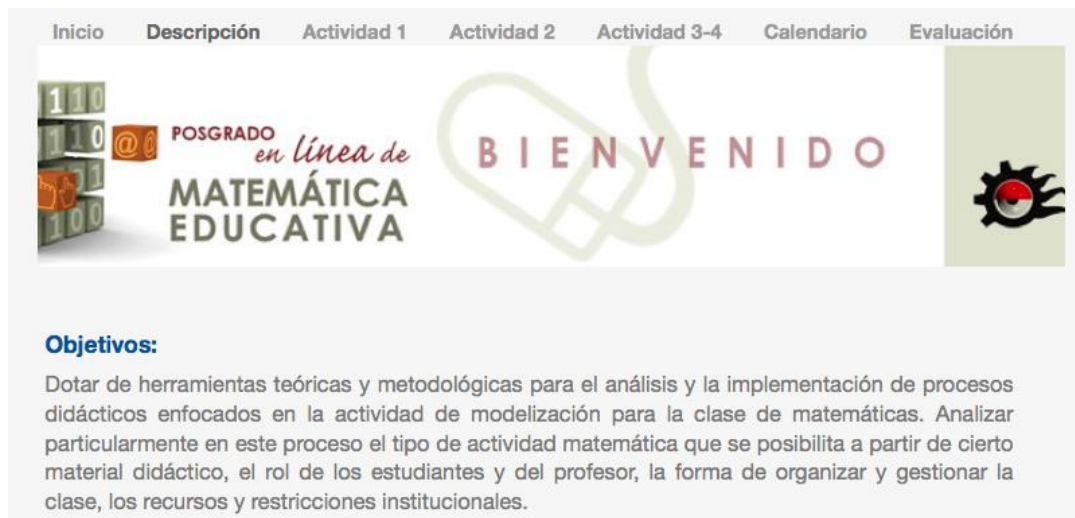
Inicio Descripción Actividad 1 Actividad 2 Actividad 3-4 Calendario Evaluación

110
110
100

POSGRADO en línea de MATEMÁTICA EDUCATIVA

BIENVENIDO

Objetivos:

Dotar de herramientas teóricas y metodológicas para el análisis y la implementación de procesos didácticos enfocados en la actividad de modelización para la clase de matemáticas. Analizar particularmente en este proceso el tipo de actividad matemática que se posibilita a partir de cierto material didáctico, el rol de los estudiantes y del profesor, la forma de organizar y gestionar la clase, los recursos y restricciones institucionales.